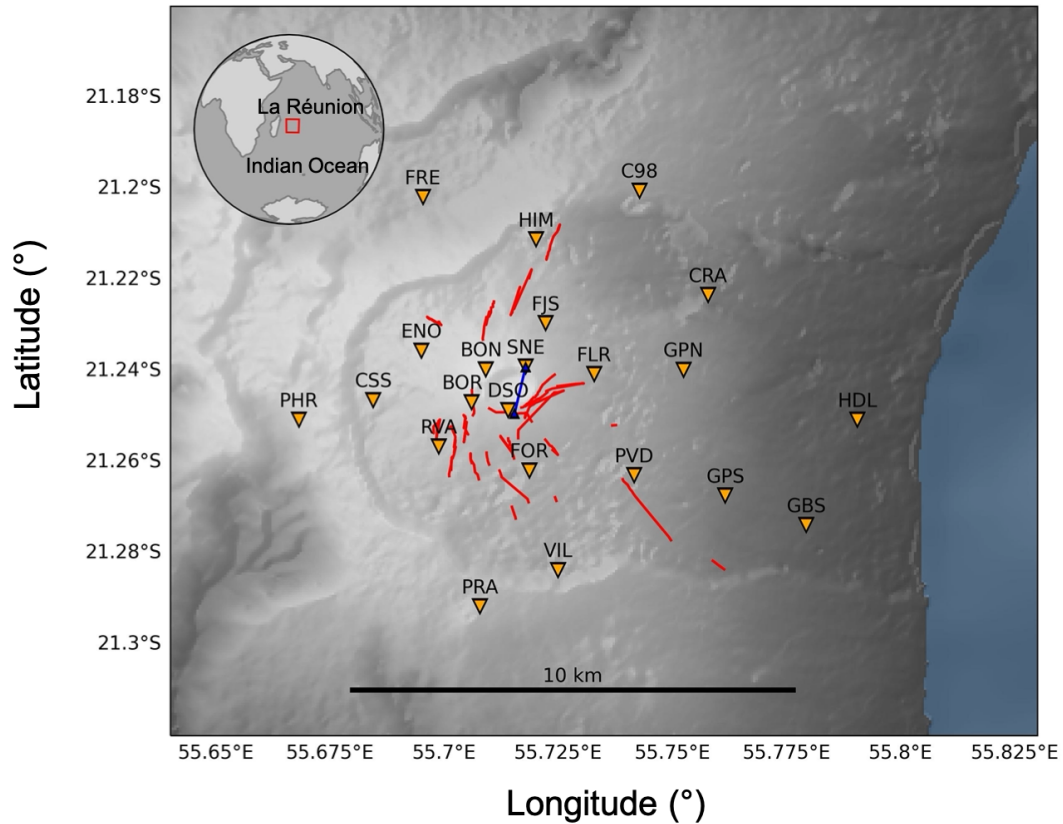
La Réunion
Indian Ocean

21.18°S
21.2°S
21.22°S
21.24°S
21.26°S
21.28°S
21.3°S

Latitude (°)

FRE
C98
HIM
CRA
FJS
ENO
BON
SNE
FLR
GPN
CSS
BOR
DSO
PHR
HDL
RVA
FOR
PVD
GPS
GBS
VIL
PRA

10 km

55.65°E
55.675°E
55.7°E
55.725°E
55.75°E
55.775°E
55.8°E
55.825°E

Longitude (°)